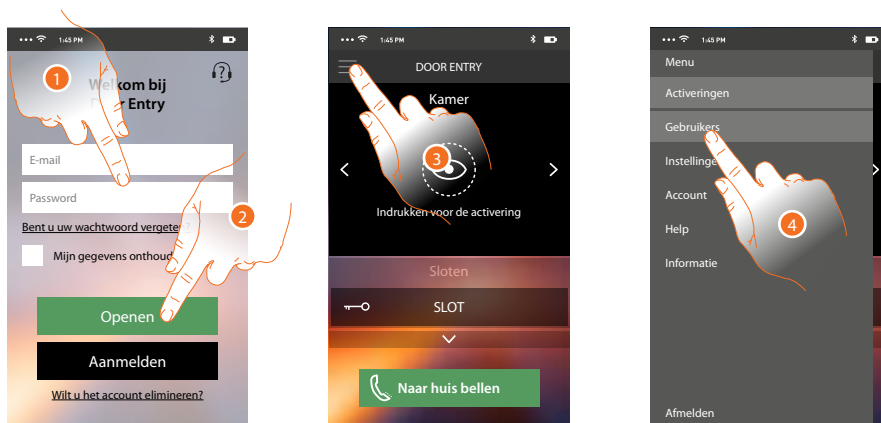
1:45 PM

1

Welkom bij
D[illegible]r Entry

E-mail

Password

Bent u uw wachtwoord vergete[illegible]?

2

Mijn gegevens onthoud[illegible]

Openen

Aanmelden

Wilt u het account elimineren?

1:45 PM

DOOR ENTRY

Kamer

3

Indrukken voor de activering

Sloten

SLOT

Naar huis bellen

1:45 PM

Menu

Activeringen

Gebruikers

Instellinge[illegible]

Account

4

Help

Informatie

Afmelden